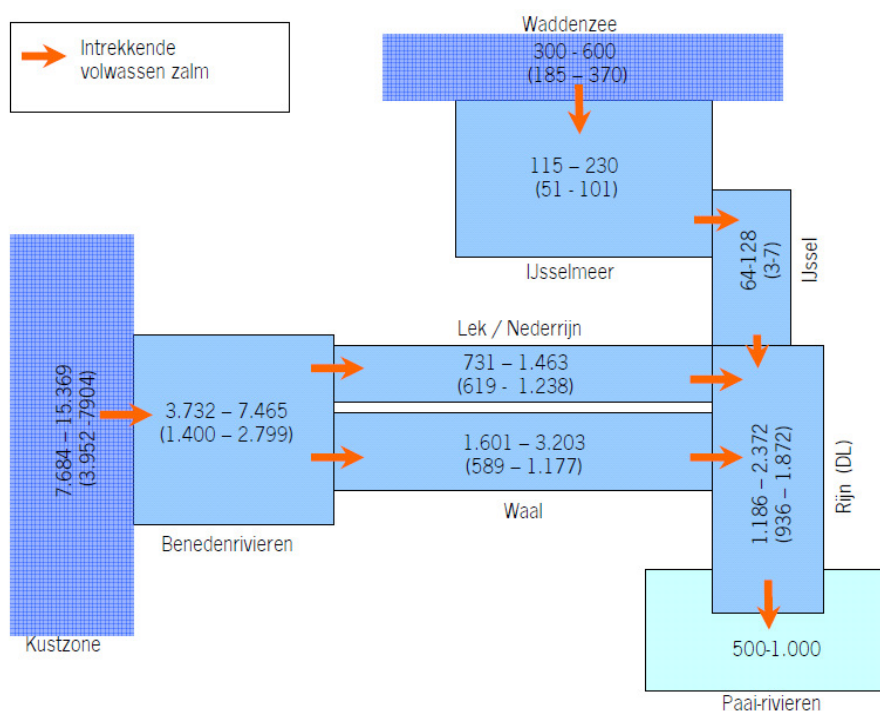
Intrekkende volwassen zalm

Waddenzee
300 - 600
(185 – 370)

115 – 230
(51 - 101)

IJsselmeer

64-128
(3-7)

IJssel

7.684 – 15.369
(3.952 -7904)

3.732 – 7.465
(1.400 – 2.799)

Lek / Nederrijn

731 – 1.463
(619 - 1.238)

1.601 – 3.203
(589 – 1.177)

Waal

1.186 – 2.372
(936 – 1.872)

Rijn (DL)

Benedenrivieren

Kustzone

500-1.000

Paai-rivieren